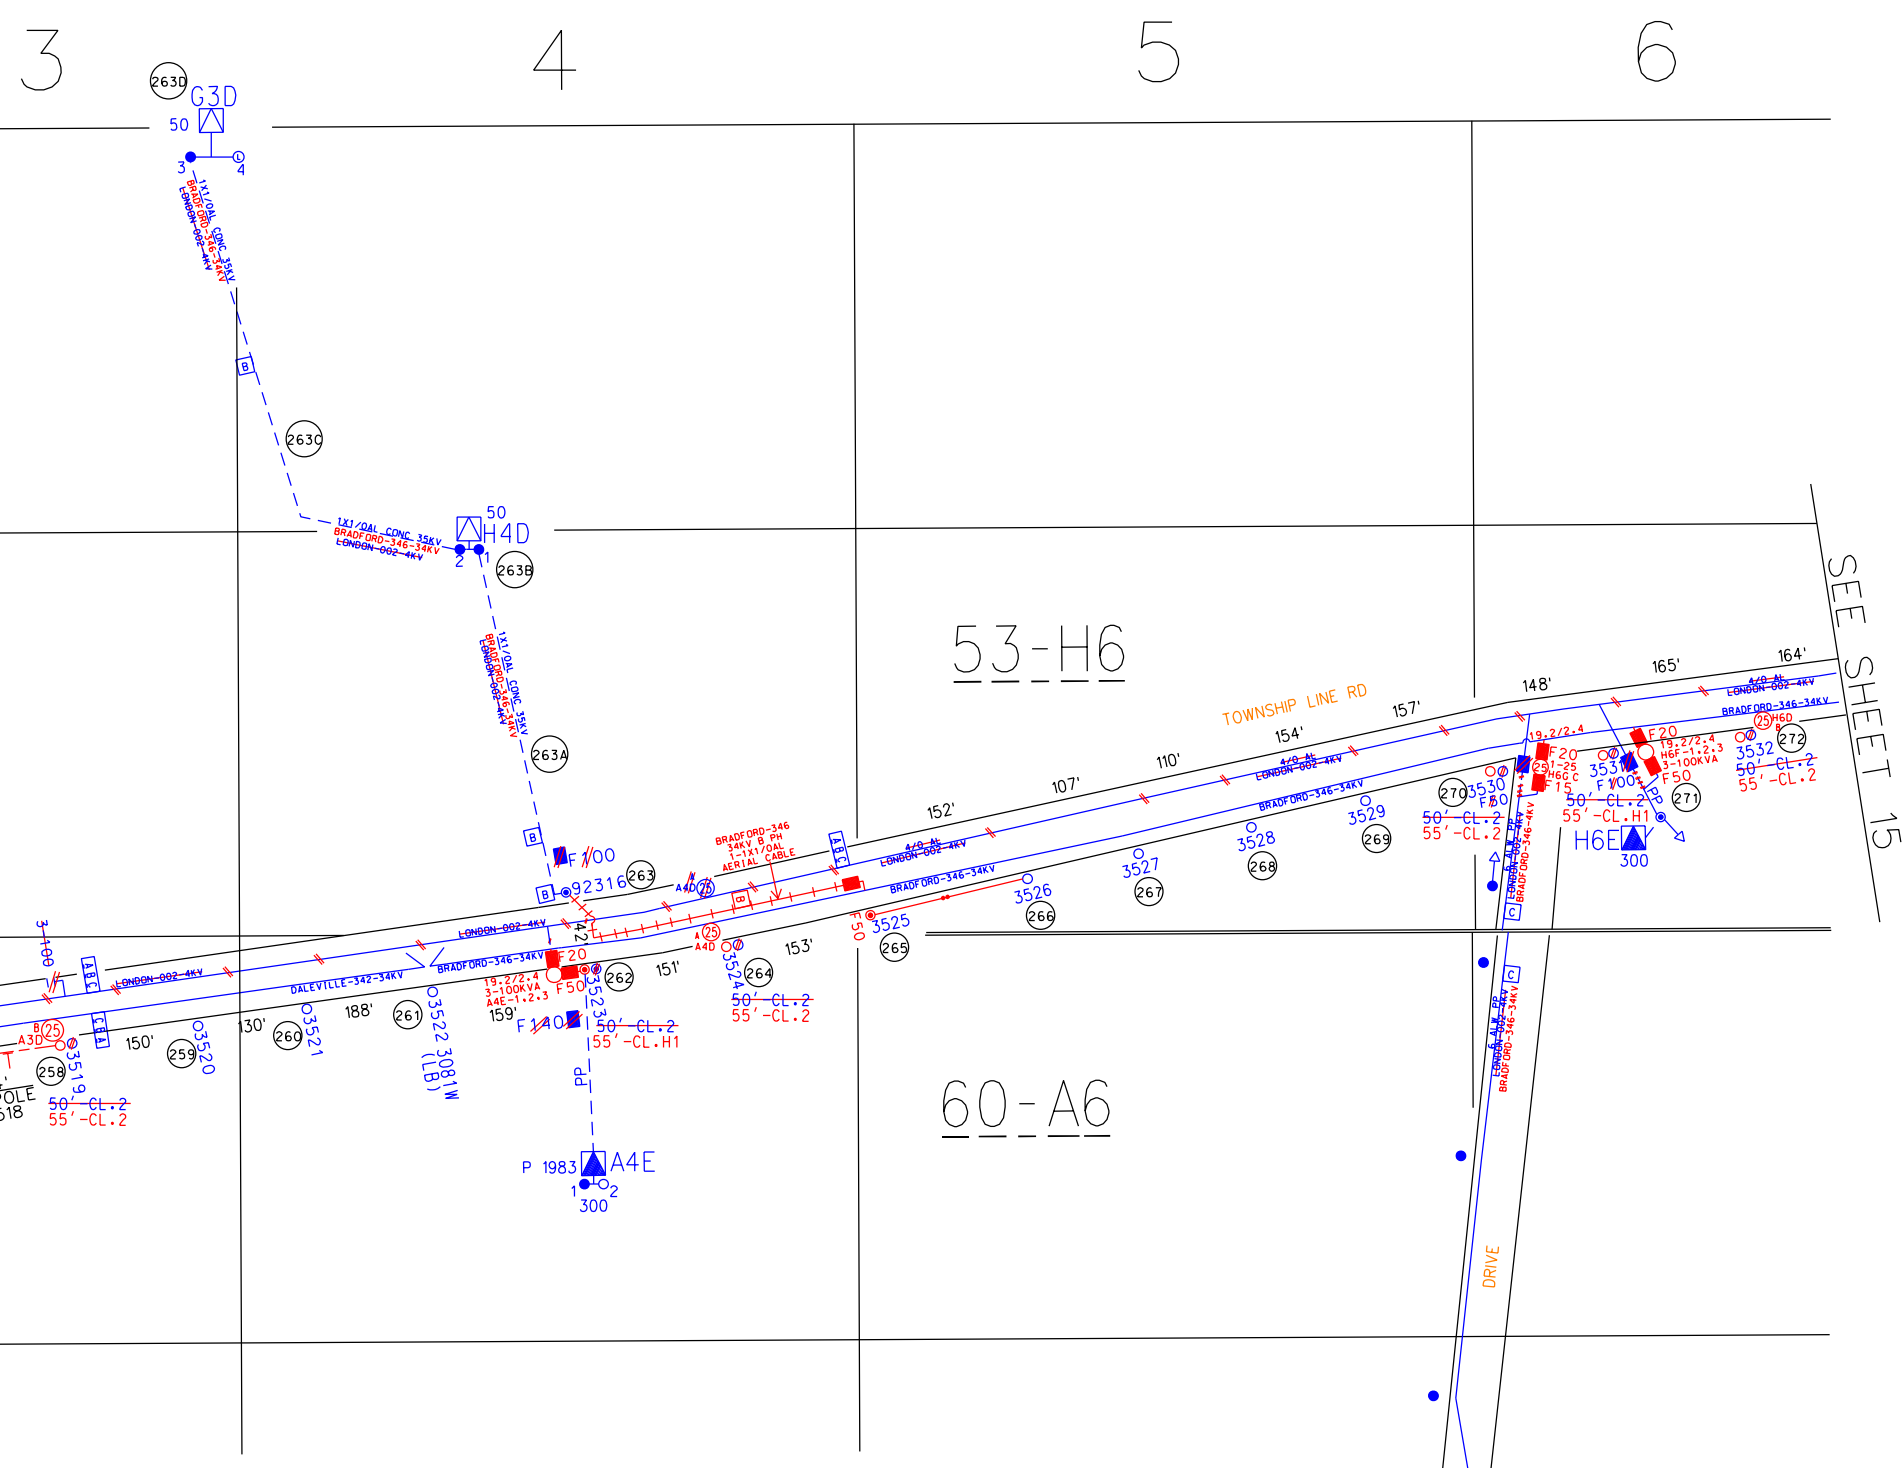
3
4
5
6

263D
G3D
50
3
4
1X1/OAL CONC 35KV
BRADFORD-346-34KV
LONDON-002-4KV
B
263C
1X1/OAL CONC 35KV
BRADFORD-346-34KV
LONDON-002-4KV
50
H4D
2
1
263B
1X1/OAL CONC 35KV
BRADFORD-346-34KV
LONDON-002-4KV
263A
B
F 100
263
B
92316

53-H6

TOWNSHIP LINE RD
148'
165'
164'
157'
154'
152'
107'
110'
4/0 AL
LONDON-002-4KV
BRADFORD-346-34KV
4/0 AL
LONDON-002-4KV
BRADFORD-346-34KV
4/0 AL
LONDON-002-4KV
BRADFORD-346-34KV
BRADFORD-346
34KV 8 PH
1-1X1/OAL
AERIAL CABLE
A B C
A4D
25
B
3526
266
3527
267
3528
268
3529
269
270
3530
F50
50'-CL.2
55'-CL.2
19.2/2.4
F20
25
1-25
H6G C
F15
LONDON-002-4KV
BRADFORD-346-34KV
3531
F100
50'-CL.2
55'-CL.H1
H6E
300
PP
F20
19.2/2.4
H6F-1.2.3
3-100KVA
F50
271
25
H6D
3532
272
50'-CL.2
55'-CL.2
SEE SHEET 15

3-100
A B C
LONDON-002-4KV
C B A
DALEVILLE-342-34KV
BRADFORD-346-34KV
LONDON-002-4KV
42
F20
19.2/2.4
3-100KVA
A4E-1.2.3
F50
262
3523
151'
A4D
25
3524
264
153'
50'-CL.2
55'-CL.2
F50
3525
265
A3D
25
B
3519
258
150'
3520
259
130'
260
3521
188'
261
3522 3081W
(LB)
159'
F 140
50'-CL.2
55'-CL.H1
PP
POLE
518
50'-CL.2
55'-CL.2

60-A6

P 1983
A4E
1
2
300
C
LONDON-002-4KV
BRADFORD-346-34KV
DRIVE